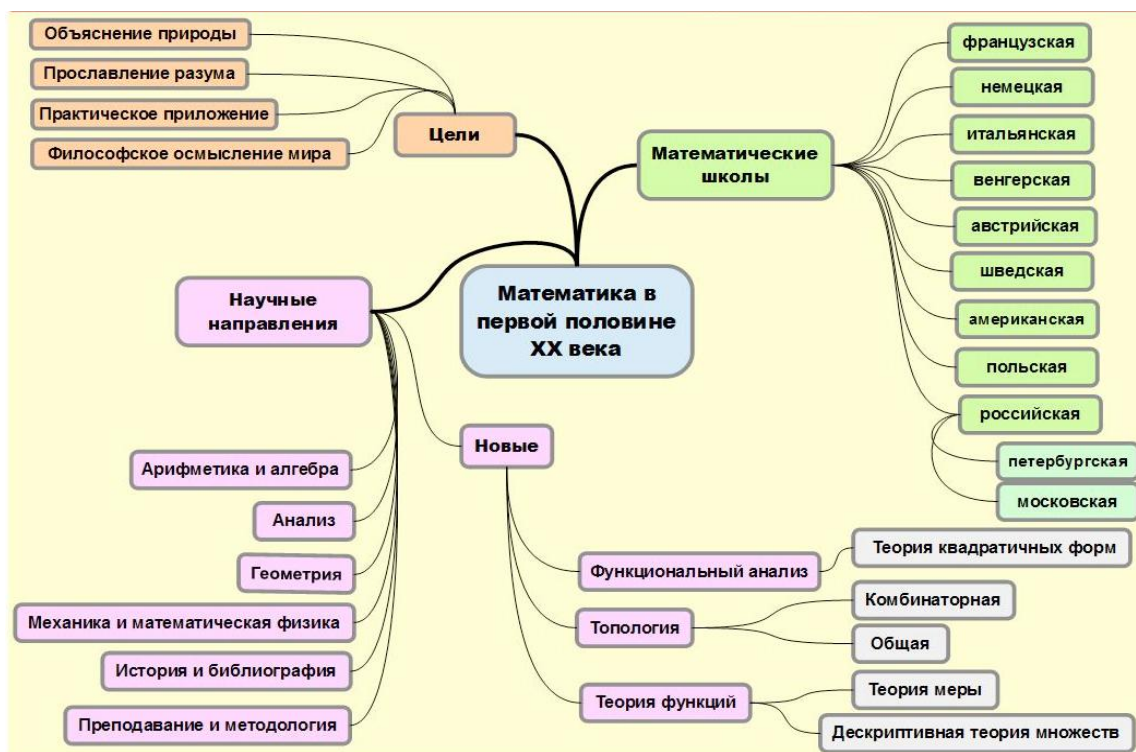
Математика в первой половине XX века

Цели

Объяснение природы

Прославление разума

Практическое приложение

Философское осмысление мира

Математические школы

французская

немецкая

итальянская

венгерская

австрийская

шведская

американская

польская

российская

петербургская

московская

Научные направления

Арифметика и алгебра

Анализ

Геометрия

Механика и математическая физика

История и библиография

Преподавание и методология

Новые

Функциональный анализ

Теория квадратичных форм

Топология

Комбинаторная

Общая

Теория функций

Теория меры

Дескриптивная теория множеств